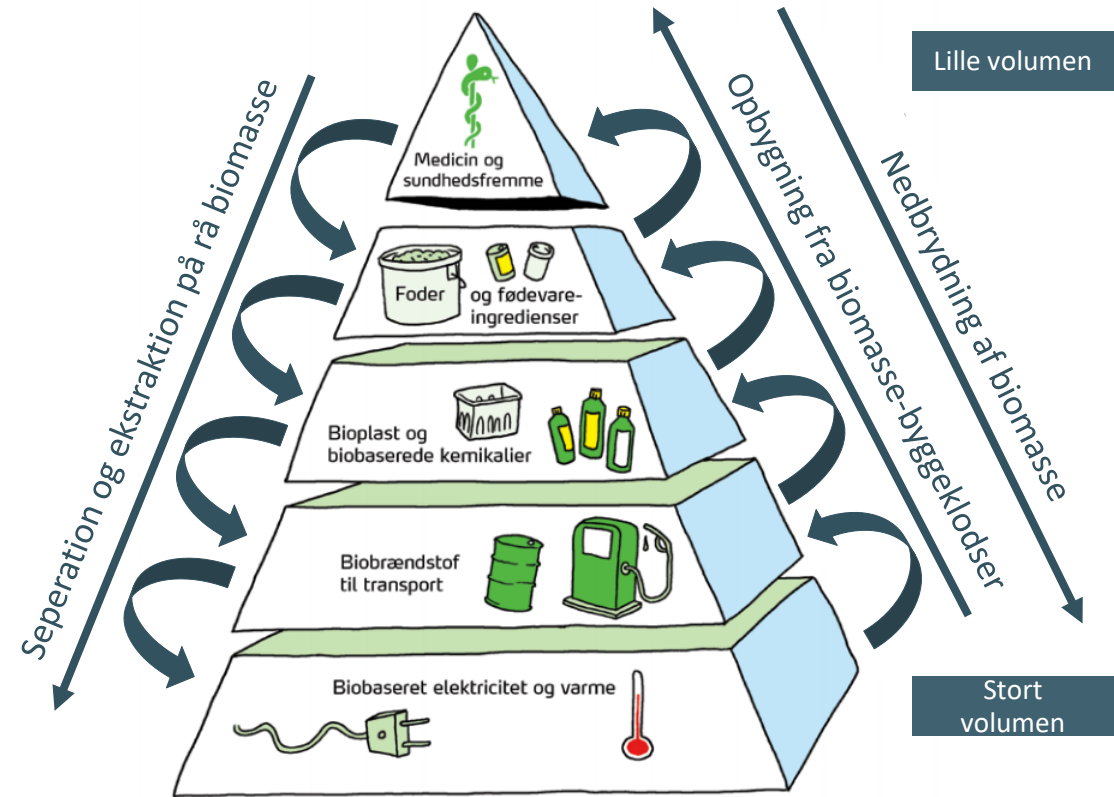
Lille volumen

Seperation og ekstraktion på rå biomasse

Opbygning fra biomasse-byggeklodser

Nedbrydning af biomasse

Medicin og sundhedsfremme

Foder og fødevareingredienser

Bioplast og biobaserede kemikalier

Biobrændstof til transport

Biobaseret elektricitet og varme

Stort volumen